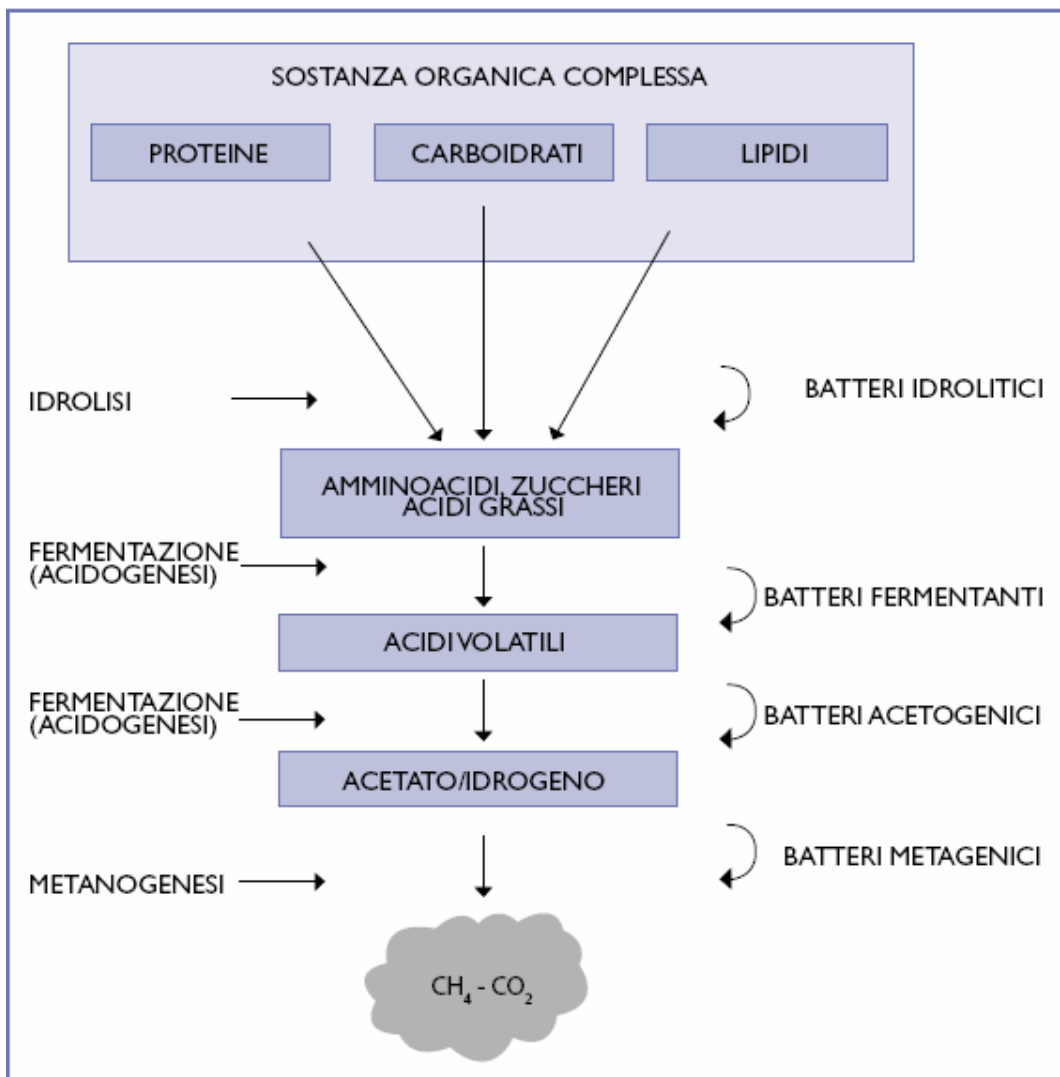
SOSTANZA ORGANICA COMPLESSA

PROTEINE

CARBOIDRATI

LIPIDI

IDROLISI

BATTERI IDROLITICI

AMMINOACIDI, ZUCCHERI ACIDI GRASSI

FERMENTAZIONE (ACIDOGENESI)

BATTERI FERMENTANTI

ACIDI VOLATILI

FERMENTAZIONE (ACIDOGENESI)

BATTERI ACETOGENICI

ACETATO/IDROGENO

BATTERI METAGENICI

METANOGENESI

$CH_4$ - $CO_2$